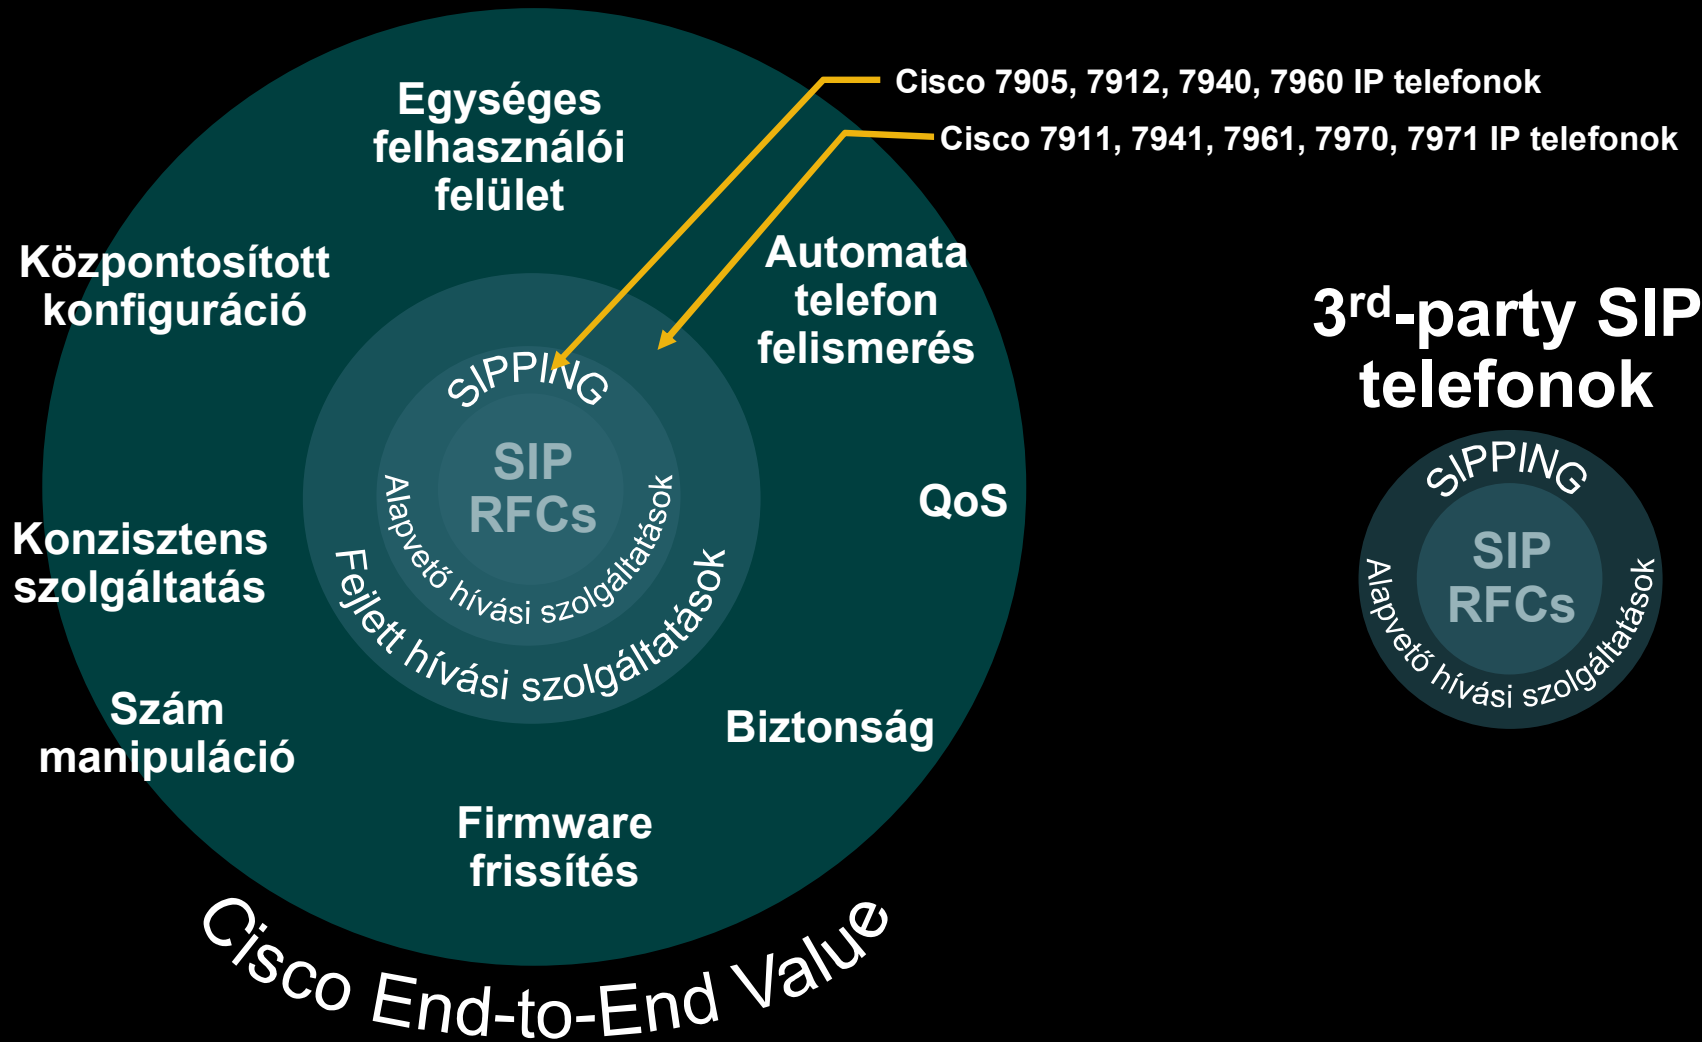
Cisco 7905, 7912, 7940, 7960 IP telefonok

Cisco 7911, 7941, 7961, 7970, 7971 IP telefonok

Egységes felhasználói felület

Központosított konfiguráció

Automata telefon felismerés

SIPPING

SIP RFCs

Alapvető hívási szolgáltatások

Fejlett hívási szolgáltatások

QoS

Konzisztens szolgáltatás

Szám manipuláció

Biztonság

Firmware frissítés

Cisco End-to-End Value

3$^{rd}$-party SIP telefonok

SIPPING

SIP RFCs

Alapvető hívási szolgáltatások